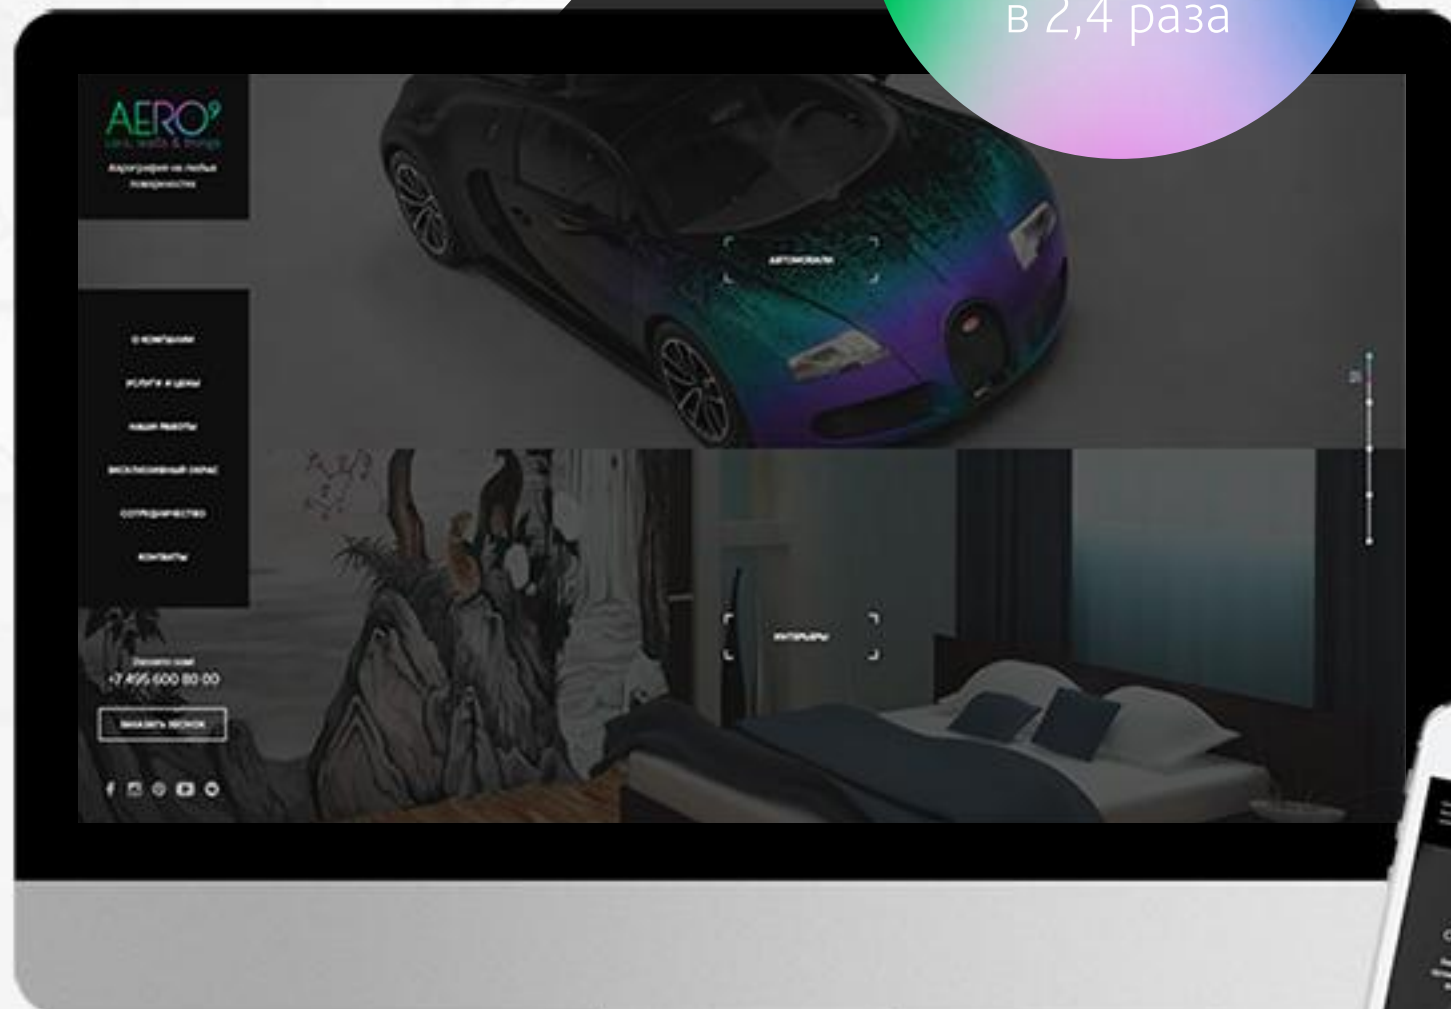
в 2,4 раза

AERO
cars, walls & things
Аэрография на любых поверхностях

АВТОМОБИЛИ

О КОМПАНИИ
УСЛУГИ И ЦЕНЫ
НАШИ РАБОТЫ
ЭКСКЛЮЗИВНЫЙ ОКРАС
СОТРУДНИЧЕСТВО
КОНТАКТЫ

ИНТЕРЬЕРЫ

Звоните нам
+7 495 600 80 00
ЗАКАЗАТЬ ЗВОНОК